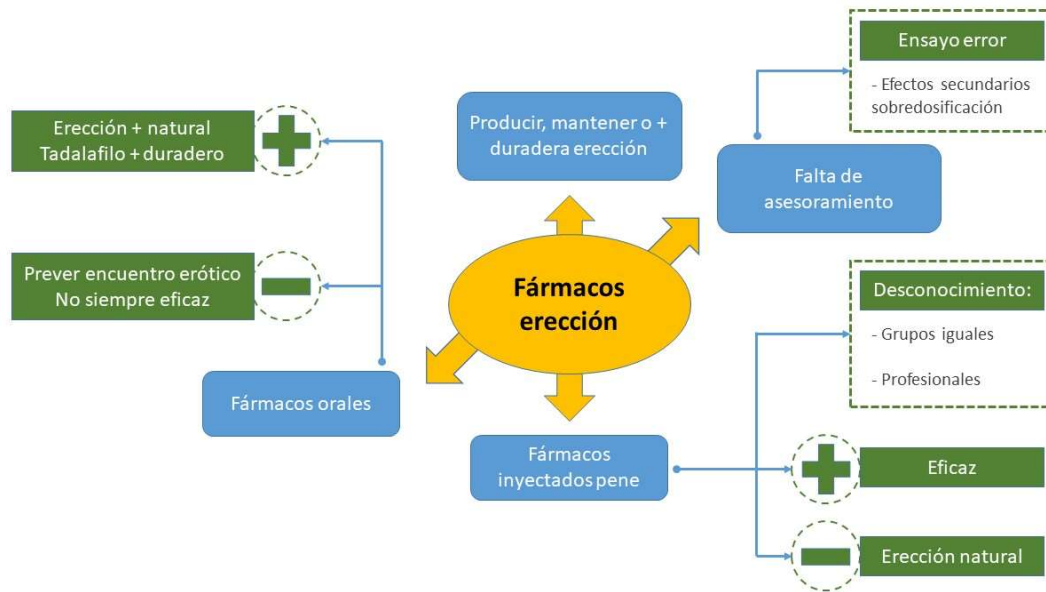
Fármacos erección

Producir, mantener o + duradera erección

Falta de asesoramiento

Ensayo error

- Efectos secundarios sobredosificación

Erección + natural
Tadalafilo + duradero

Prever encuentro erótico
No siempre eficaz

Fármacos orales

Fármacos inyectados pene

Desconocimiento:

- Grupos iguales

- Profesionales

Eficaz

Erección natural